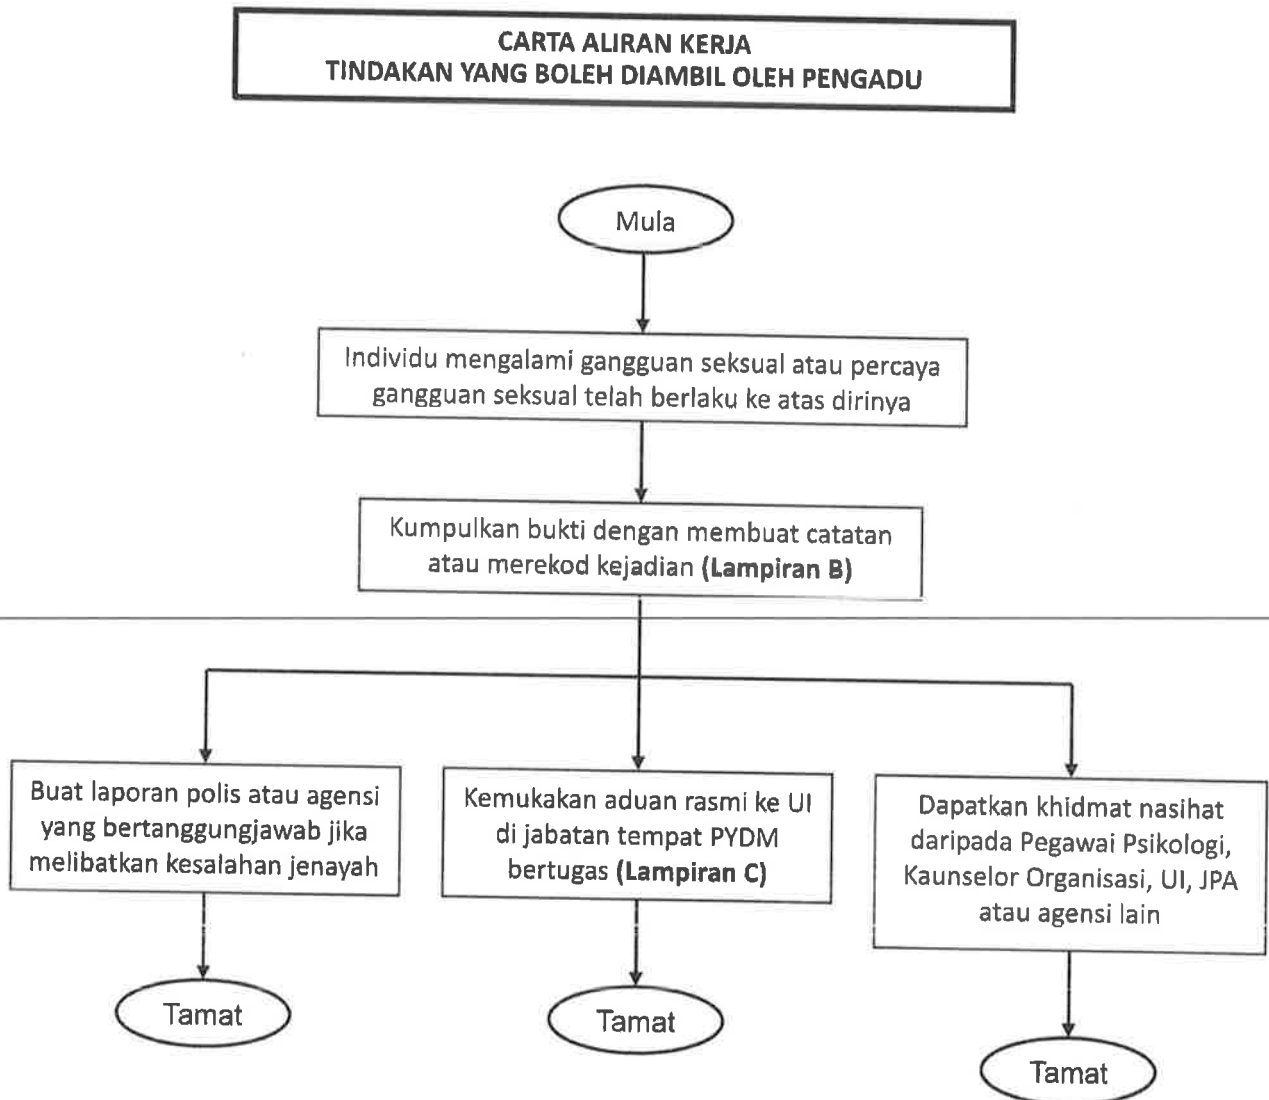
CARTA ALIRAN KERJA
TINDAKAN YANG BOLEH DIAMBIL OLEH PENGADU

Mula

Individu mengalami gangguan seksual atau percaya gangguan seksual telah berlaku ke atas dirinya

Kumpulkan bukti dengan membuat catatan atau merekod kejadian **(Lampiran B)**

Buat laporan polis atau agensi yang bertanggungjawab jika melibatkan kesalahan jenayah

Tamat

Kemukakan aduan rasmi ke UI di jabatan tempat PYDM bertugas **(Lampiran C)**

Tamat

Dapatkan khidmat nasihat daripada Pegawai Psikologi, Kaunselor Organisasi, UI, JPA atau agensi lain

Tamat